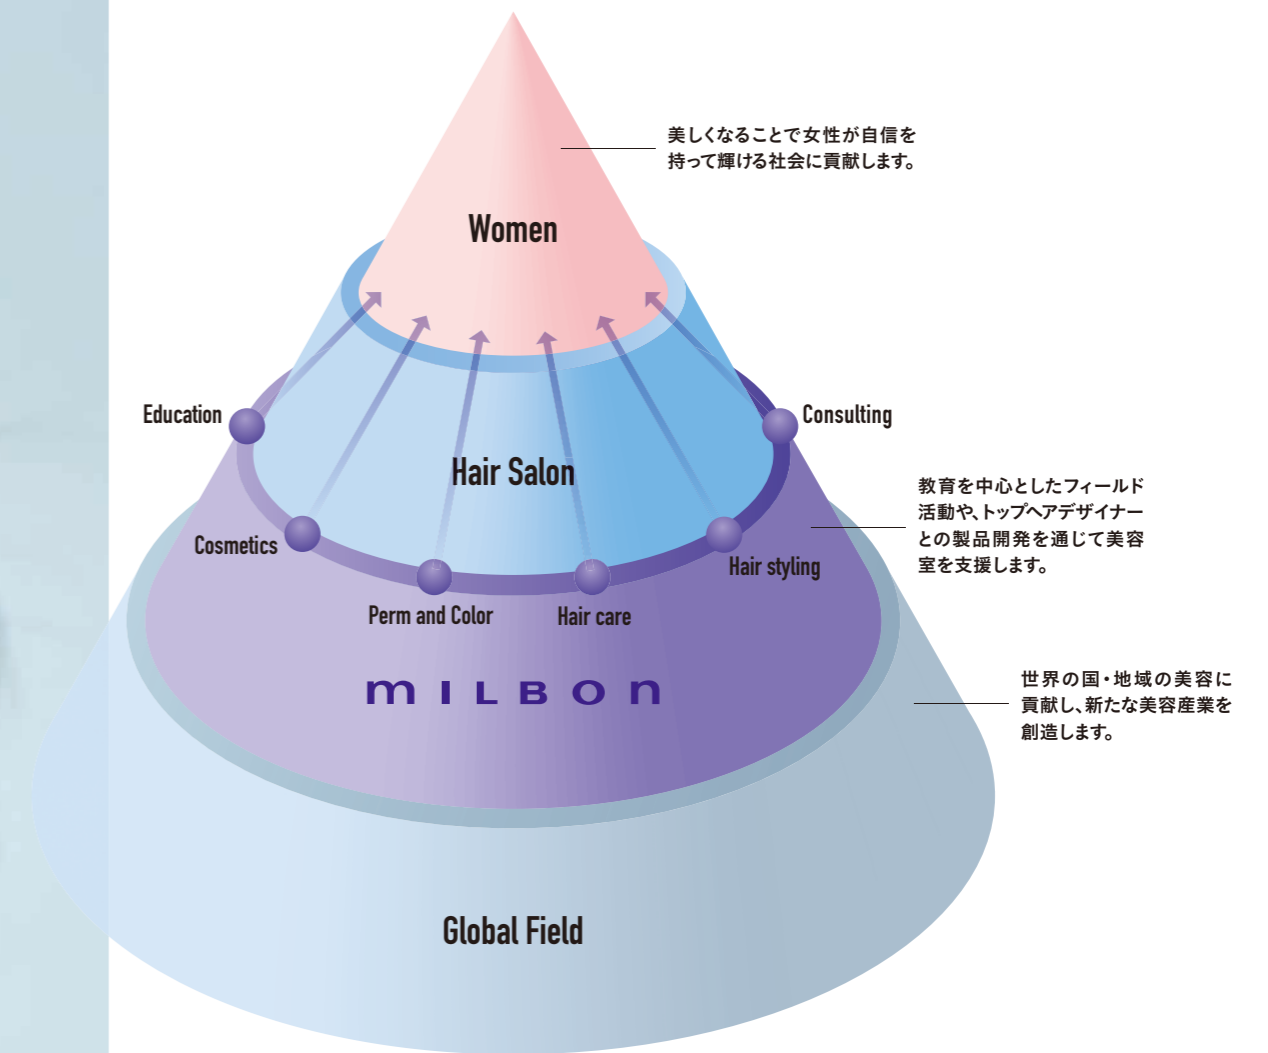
美しくなることで女性が自信を持って輝ける社会に貢献します。

Women

Education

Consulting

Hair Salon

教育を中心としたフィールド活動や、トップヘアデザイナーとの製品開発を通じて美容室を支援します。

Cosmetics

Hair styling

Perm and Color

Hair care

MILBON

世界の国・地域の美容に貢献し、新たな美容産業を創造します。

Global Field